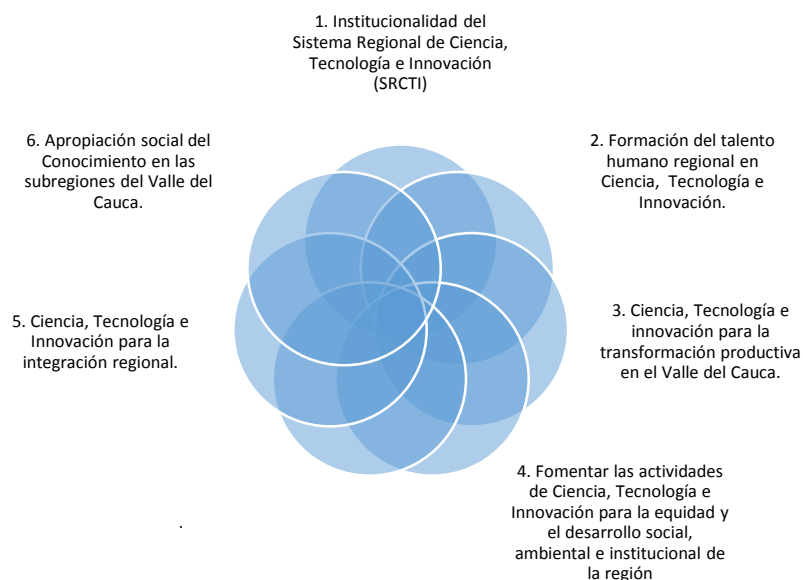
1. Institucionalidad del Sistema Regional de Ciencia, Tecnología e Innovación (SRCTI)

2. Formación del talento humano regional en Ciencia, Tecnología e Innovación.

3. Ciencia, Tecnología e innovación para la transformación productiva en el Valle del Cauca.

4. Fomentar las actividades de Ciencia, Tecnología e Innovación para la equidad y el desarrollo social, ambiental e institucional de la región

5. Ciencia, Tecnología e Innovación para la integración regional.

6. Apropiación social del Conocimiento en las subregiones del Valle del Cauca.

.